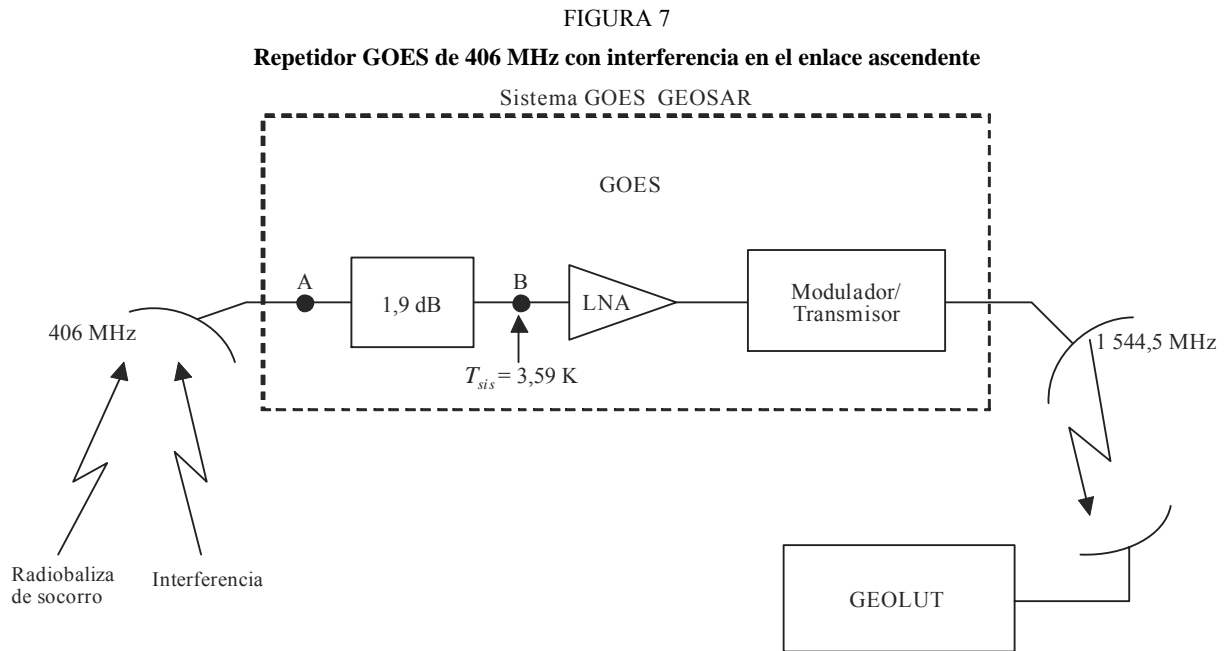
FIGURA 7

**Repetidor GOES de 406 MHz con interferencia en el enlace ascendente**

Sistema GOES GEOSAR

GOES

A

1,9 dB

B

LNA

Modulador/ Transmisor

406 MHz

$T_{sis}$ = 3,59 K

1 544,5 MHz

Radiobaliza de socorro

Interferencia

GEOLUT